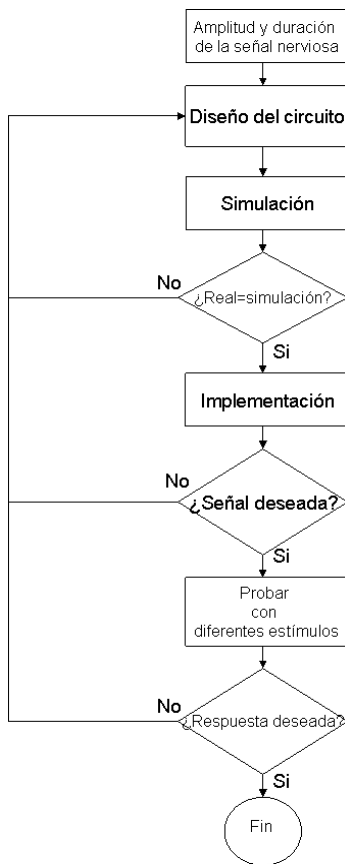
Amplitud y duración de la señal nerviosa

Diseño del circuito

Simulación

No

¿Real=simulación?

Si

Implementación

No

¿Señal deseada?

Si

Probar con diferentes estímulos

No

¿Respuesta deseada?

Si

Fin